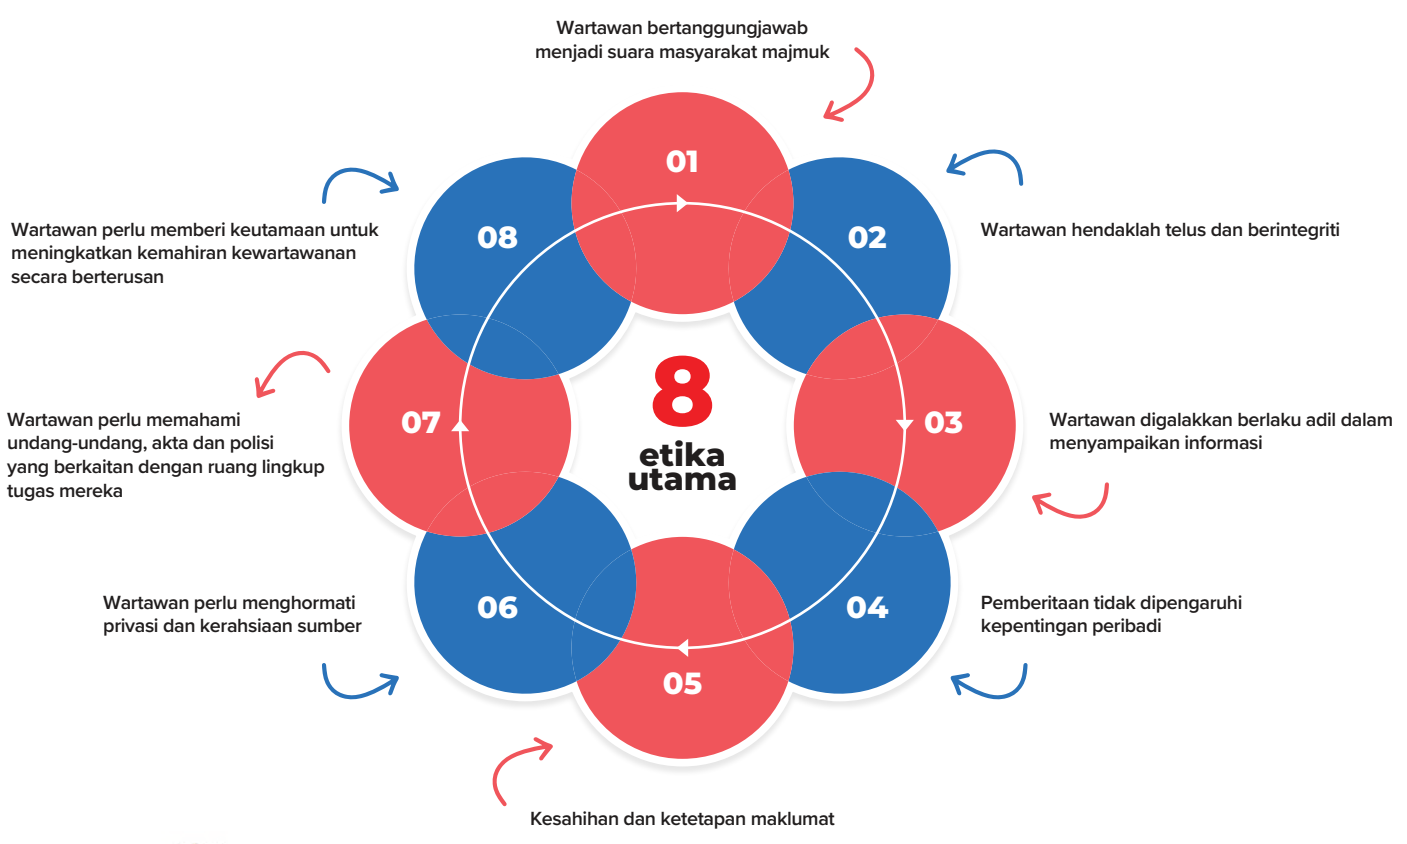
Wartawan bertanggungjawab menjadi suara masyarakat majmuk

01

02

Wartawan hendaklah telus dan berintegriti

03

Wartawan digalakkan berlaku adil dalam menyampaikan informasi

04

Pemberitaan tidak dipengaruhi kepentingan peribadi

05

Kesahihan dan ketetapan maklumat

06

Wartawan perlu menghormati privasi dan kerahsiaan sumber

07

Wartawan perlu memahami undang-undang, akta dan polisi yang berkaitan dengan ruang lingkup tugas mereka

08

Wartawan perlu memberi keutamaan untuk meningkatkan kemahiran kewartawanan secara berterusan

8
etika
utama